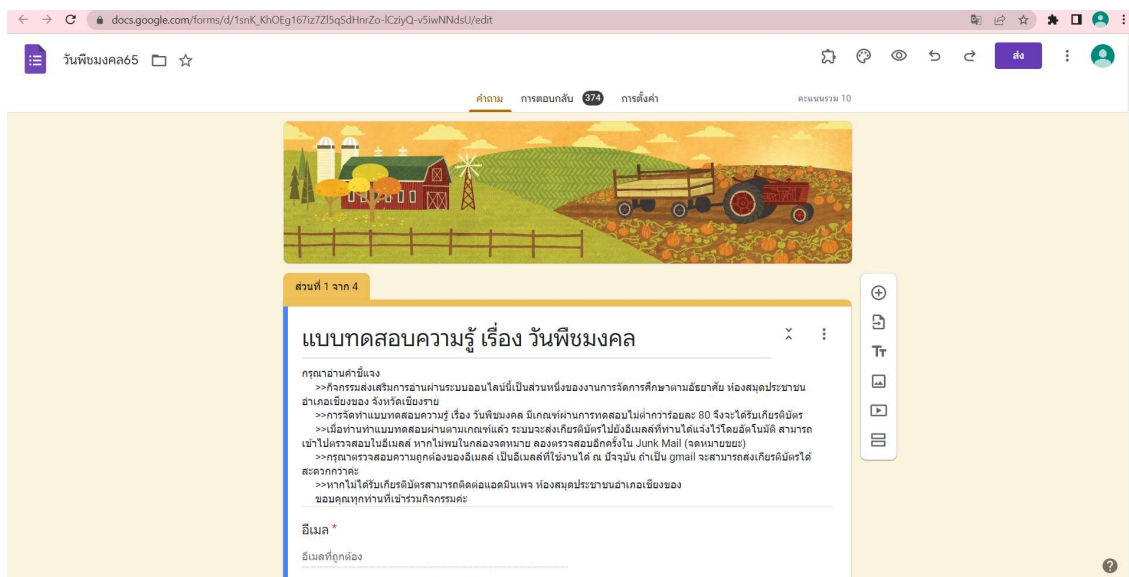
docs.google.com/forms/d/1snK_KhOEg167iz7Zl5q5dHnrZo-lCziyQ-v5iwNNdsU/edit

วันพืชมงคล65

ส่ง

คำถาม การตอบกลับ 374 การตั้งค่า

คะแนนรวม 10

ส่วนที่ 1 จาก 4

แบบทดสอบความรู้ เรื่อง วันพืชมงคล

กรุณาอ่านคำชี้แจง
>>กิจกรรมส่งเสริมการอ่านผ่านระบบออนไลน์นี้เป็นส่วนหนึ่งของงานการจัดการศึกษาตามอัธยาศัย ห้องสมุดประชาชนอำเภอเชียงของ จังหวัดเชียงราย
>>การจัดทำแบบทดสอบความรู้ เรื่อง วันพืชมงคล มีเกณฑ์ผ่านการทดสอบไม่ต่ำกว่าร้อยละ 80 จึงจะได้รับเกียรติบัตร
>>เมื่อท่านทำแบบทดสอบผ่านตามเกณฑ์แล้ว ระบบจะส่งเกียรติบัตรไปยังอีเมลล์ที่ท่านได้แจ้งไว้โดยอัตโนมัติ สามารถเข้าไปตรวจสอบในอีเมลล์ หากไม่พบในกล่องจดหมาย ลองตรวจสอบอีกครั้งใน Junk Mail (จดหมายขยะ)
>>กรุณาตรวจสอบความถูกต้องของอีเมลล์ เป็นอีเมลล์ที่ใช้งานได้ ณ ปัจจุบัน ถ้าเป็น gmail จะสามารถส่งเกียรติบัตรได้สะดวกกว่าค่ะ
>>หากไม่ได้รับเกียรติบัตรสามารถติดต่อแอดมินเพจ ห้องสมุดประชาชนอำเภอเชียงของ
ขอบคุณทุกท่านที่เข้าร่วมกิจกรรมค่ะ

อีเมล *

อีเมลที่ถูกต้อง